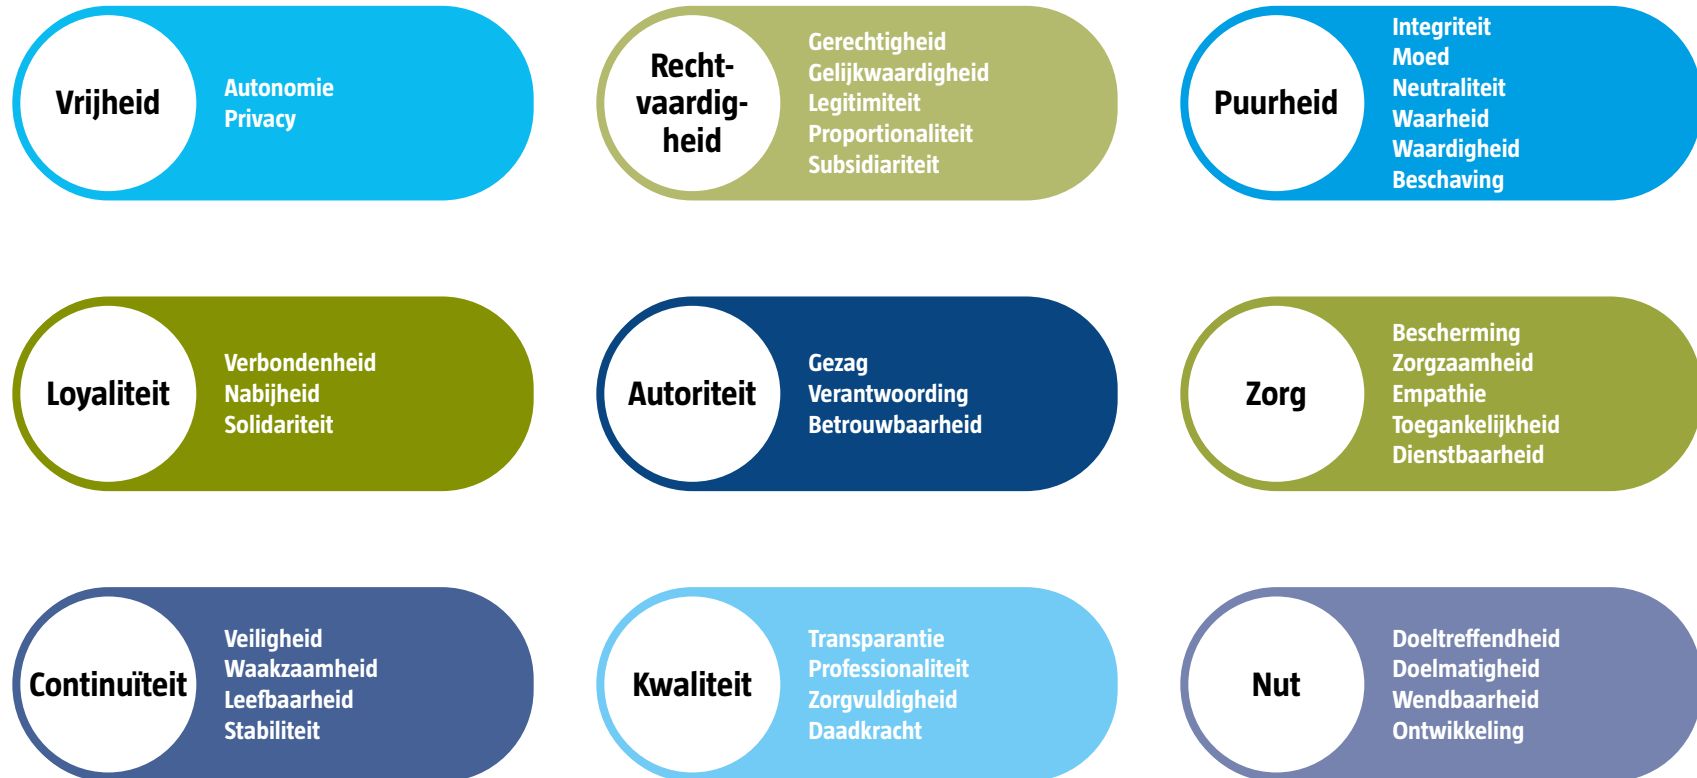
Vrijheid
Autonomie
Privacy

Recht-vaardig-heid
Gerechtigheid
Gelijkwaardigheid
Legitimiteit
Proportionaliteit
Subsidiariteit

Puurheid
Integriteit
Moed
Neutraliteit
Waarheid
Waardigheid
Beschaving

Loyaliteit
Verbondenheid
Nabijheid
Solidariteit

Autoriteit
Gezag
Verantwoording
Betrouwbaarheid

Zorg
Bescherming
Zorgzaamheid
Empathie
Toegankelijkheid
Dienstbaarheid

Continuïteit
Veiligheid
Waakzaamheid
Leefbaarheid
Stabiliteit

Kwaliteit
Transparantie
Professionaliteit
Zorgvuldigheid
Daadkracht

Nut
Doeltreffendheid
Doelmatigheid
Wendbaarheid
Ontwikkeling